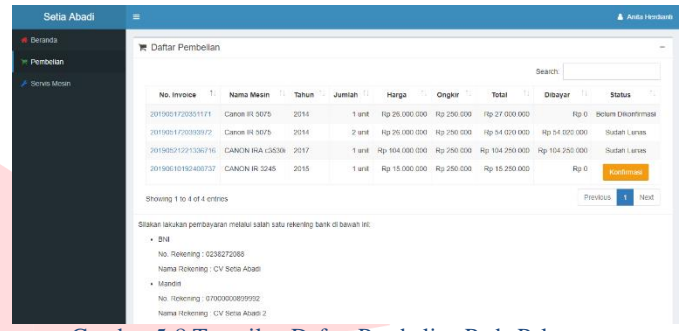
Setia Abadi

Anita Hendianti

Beranda

Pembelian

Servis Mesin

Daftar Pembelian

Search:

| No. Invoice | Nama Mesin | Tahun | Jumlah | Harga | Ongkir | Total | Dibayar | Status |
|---|---|---|---|---|---|---|---|---|
| 20190517203511​71 | Canon IR 5075 | 2014 | 1 unit | Rp 26.000.000 | Rp 250.000 | Rp 27.000.000 | Rp 0 | Belum Dikonfirmasi |
| 2019051720393​972 | Canon IR 5075 | 2014 | 2 unit | Rp 26.000.000 | Rp 250.000 | Rp 54.020.000 | Rp 54.020.000 | Sudah Lunas |
| 20190521221306716 | CANON IRA c3530i | 2017 | 1 unit | Rp 104.000.000 | Rp 250.000 | Rp 104.250.000 | Rp 104.250.000 | Sudah Lunas |
| 20190610192408737 | CANON IR 3245 | 2015 | 1 unit | Rp 15.000.000 | Rp 250.000 | Rp 15.250.000 | Rp 0 | Konfirmasi |

Showing 1 to 4 of 4 entries

Previous 1 Next

Silakan lakukan pembayaran melalui salah satu rekening bank di bawah ini:

• BNI

No. Rekening : 0238272088

Nama Rekening : CV Setia Abadi

• Mandiri

No. Rekening : 07000000899992

Nama Rekening : CV Setia Abadi 2

Gambar 5.9 Tampilan Daftar Pembelian Pada Pelanggan